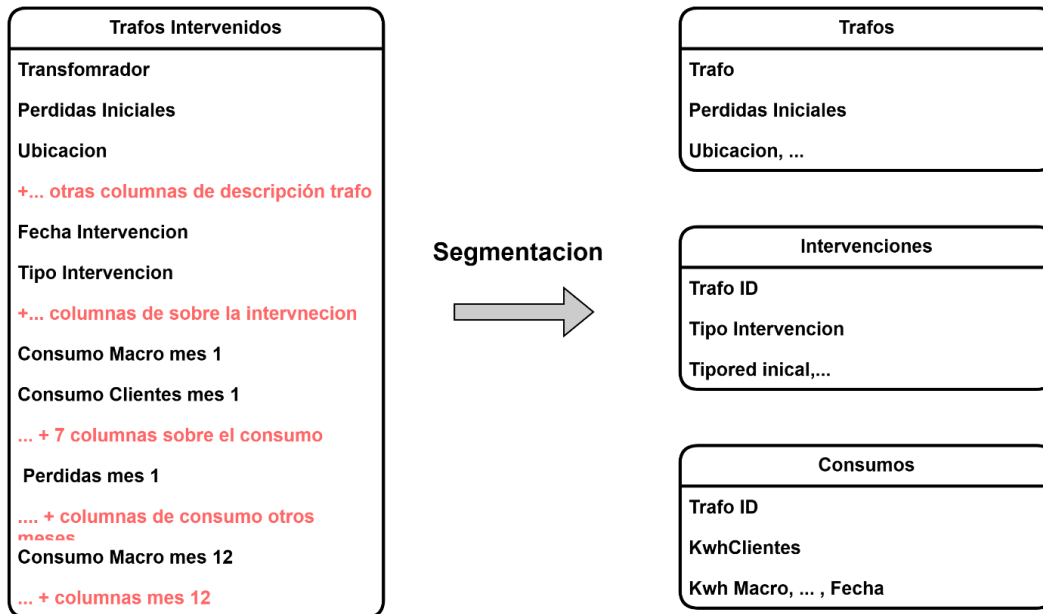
Trafos Intervenidos

Transfomrador

Perdidas Iniciales

Ubicacion

+... otras columnas de descripción trafo

Fecha Intervencion

Tipo Intervencion

+... columnas de sobre la intervnecion

Consumo Macro mes 1

Consumo Clientes mes 1

... + 7 columnas sobre el consumo

Perdidas mes 1

.... + columnas de consumo otros meses

Consumo Macro mes 12

... + columnas mes 12

Segmentacion

Trafos

Trafo

Perdidas Iniciales

Ubicacion, ...

Intervenciones

Trafo ID

Tipo Intervencion

Tipored inical,...

Consumos

Trafo ID

KwhClientes

Kwh Macro, ... , Fecha